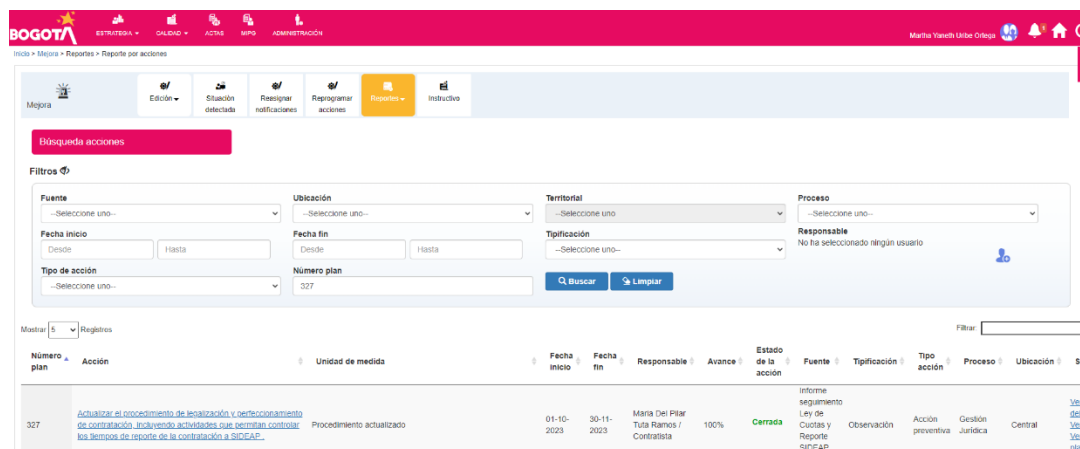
BOGOTÁ ESTRATEGIA CALIDAD ACTAS MIPG ADMINISTRACIÓN Martha Yaneth Uribe Ortega

Inicio > Mejora > Reportes > Reporte por acciones

Mejora | Edición | Situación detectada | Reasignar notificaciones | Reprogramar acciones | Reportes | Instructivo

Búsqueda acciones

Filtros

Fuente
--Seleccione uno--

Ubicación
--Seleccione uno--

Territorial
--Seleccione uno

Proceso
--Seleccione uno--

Fecha inicio
Desde Hasta

Fecha fin
Desde Hasta

Tipificación
--Seleccione uno--

Responsable
No ha seleccionado ningún usuario

Tipo de acción
--Seleccione uno--

Número plan
327

Buscar Limpiar

Mostrar 5 Registros

Filtrar

| Número plan | Acción | Unidad de medida | Fecha inicio | Fecha fin | Responsable | Avance | Estado de la acción | Fuente | Tipificación | Tipo acción | Proceso | Ubicación | S |
|---|---|---|---|---|---|---|---|---|---|---|---|---|---|
| 327 | Actualizar el procedimiento de legalización y perfeccionamiento de contratación, Incluyendo actividades que permitan controlar los tiempos de reporte de la contratación a SIDEAP . | Procedimiento actualizado | 01-10-2023 | 30-11-2023 | Maria Del Pilar Tuta Ramos / Contratista | 100% | Cerrada | Informe seguimiento Ley de Cuotas y Reporte SIDEAP | Observación | Acción preventiva | Gestión Jurídica | Central | Ve de Ve Ve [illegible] |